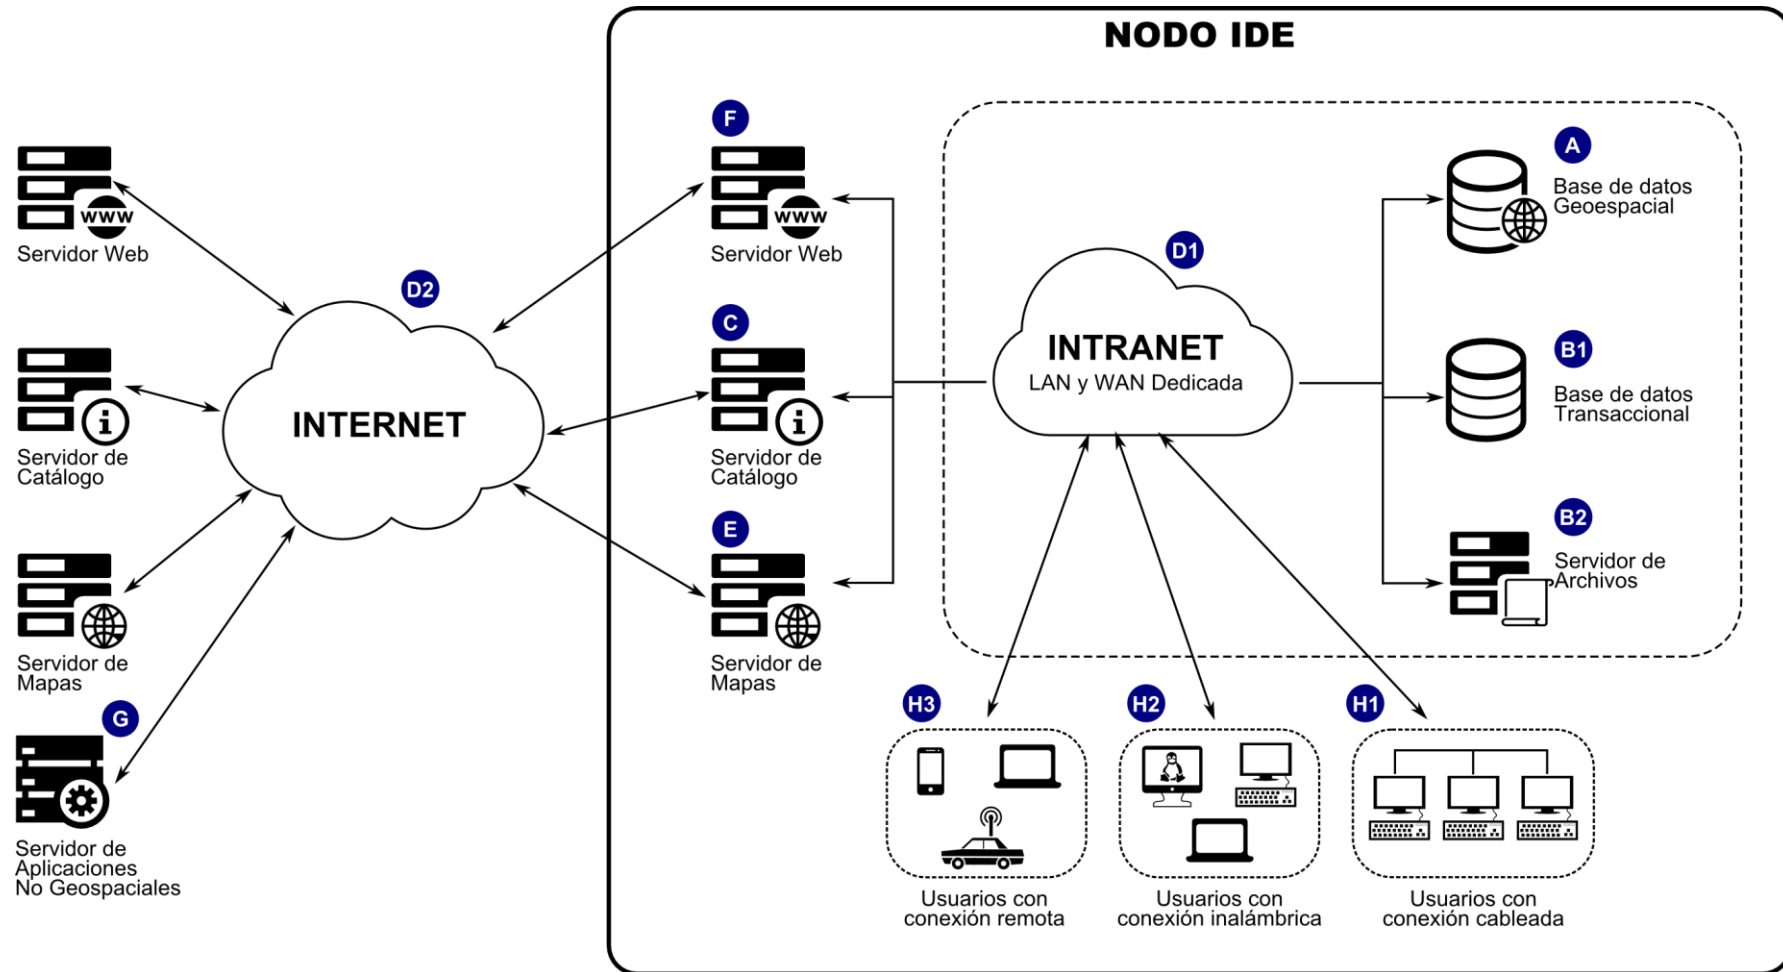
NODO IDE

www
Servidor Web

Servidor de Catálogo

Servidor de Mapas

G
Servidor de Aplicaciones No Geospaciales

D2
INTERNET

F
www
Servidor Web

C
Servidor de Catálogo

E
Servidor de Mapas

D1
INTRANET
LAN y WAN Dedicada

A
Base de datos Geoespacial

B1
Base de datos Transaccional

B2
Servidor de Archivos

H3
Usuarios con conexión remota

H2
Usuarios con conexión inalámbrica

H1
Usuarios con conexión cableada